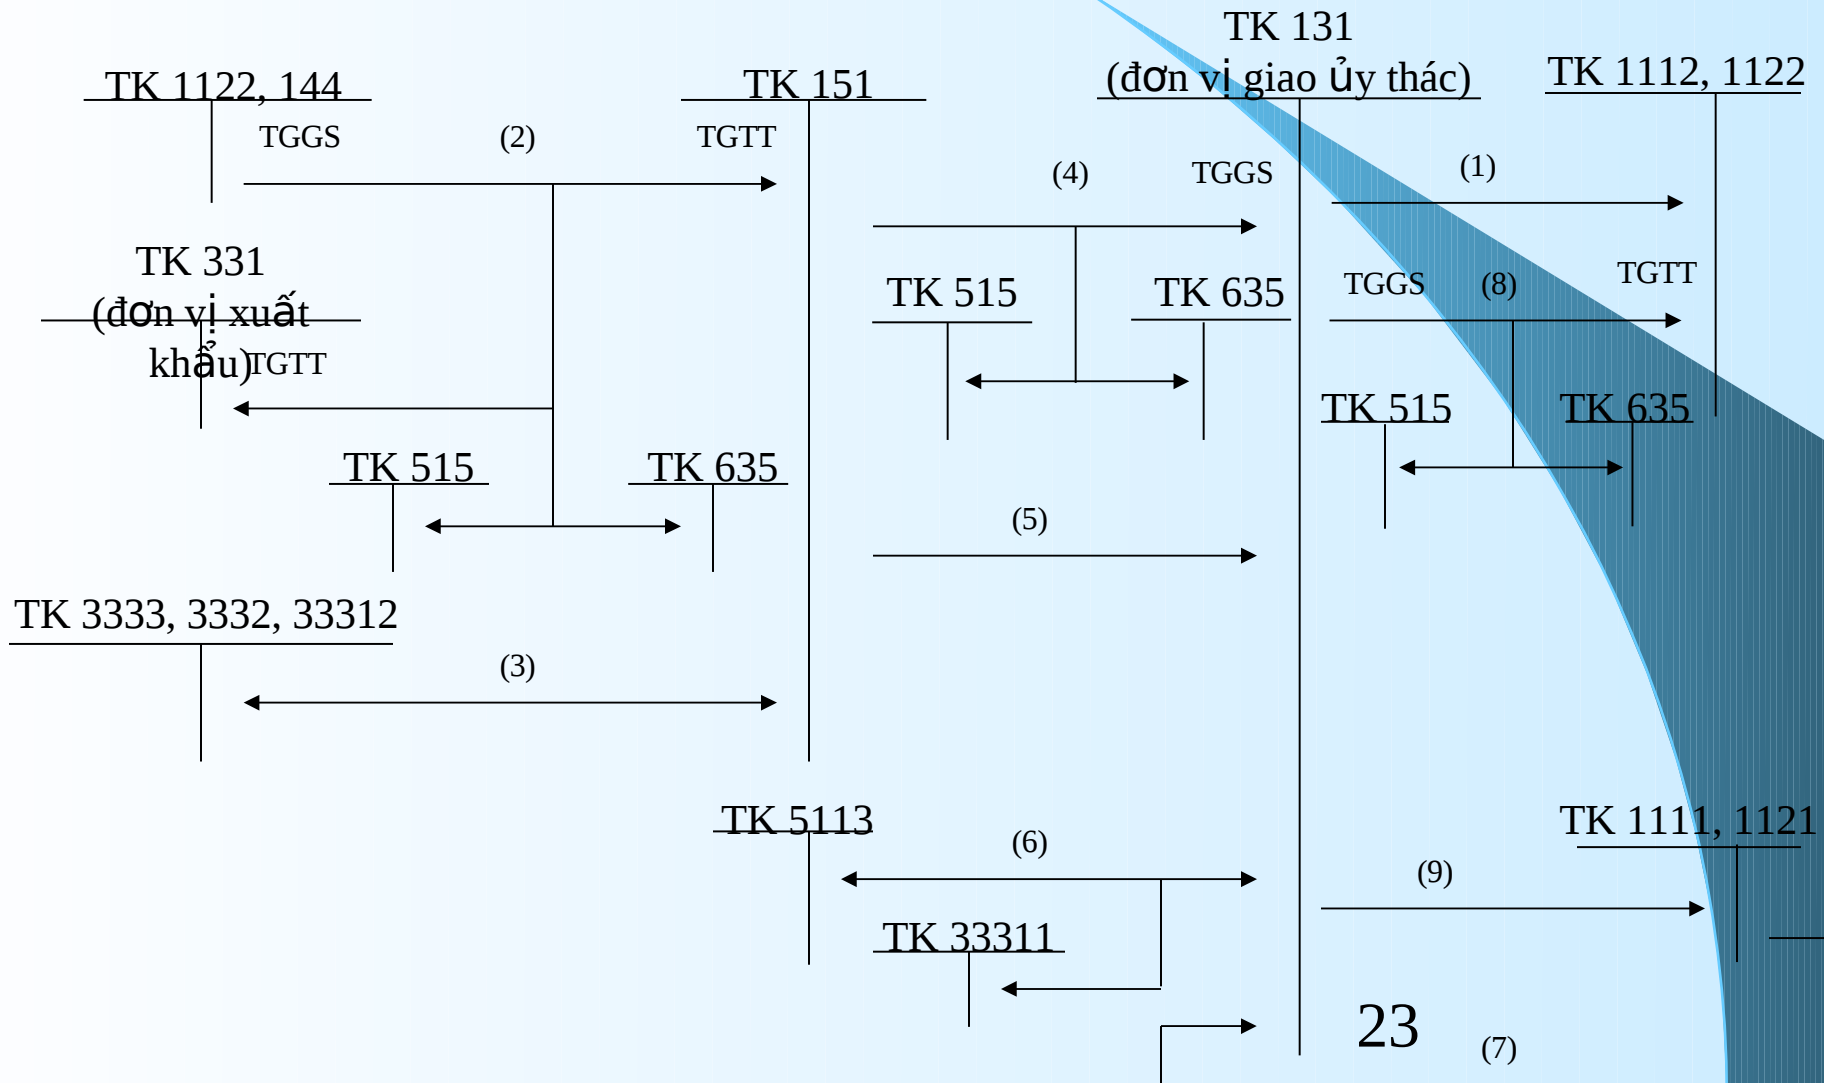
TK 131
(đơn vị giao ủy thác)

TK 1122, 144

TK 151

TK 1112, 1122

TGGS

(2)

TGTT

(4)

TGGS

(1)

TK 331
(đơn vị xuất khẩu)

TGTT

TK 515

TK 635

TGGS

(8)

TGTT

TK 515

TK 635

TK 515

TK 635

(5)

TK 3333, 3332, 33312

(3)

TK 5113

TK 1111, 1121

(6)

(9)

TK 33311

23

(7)